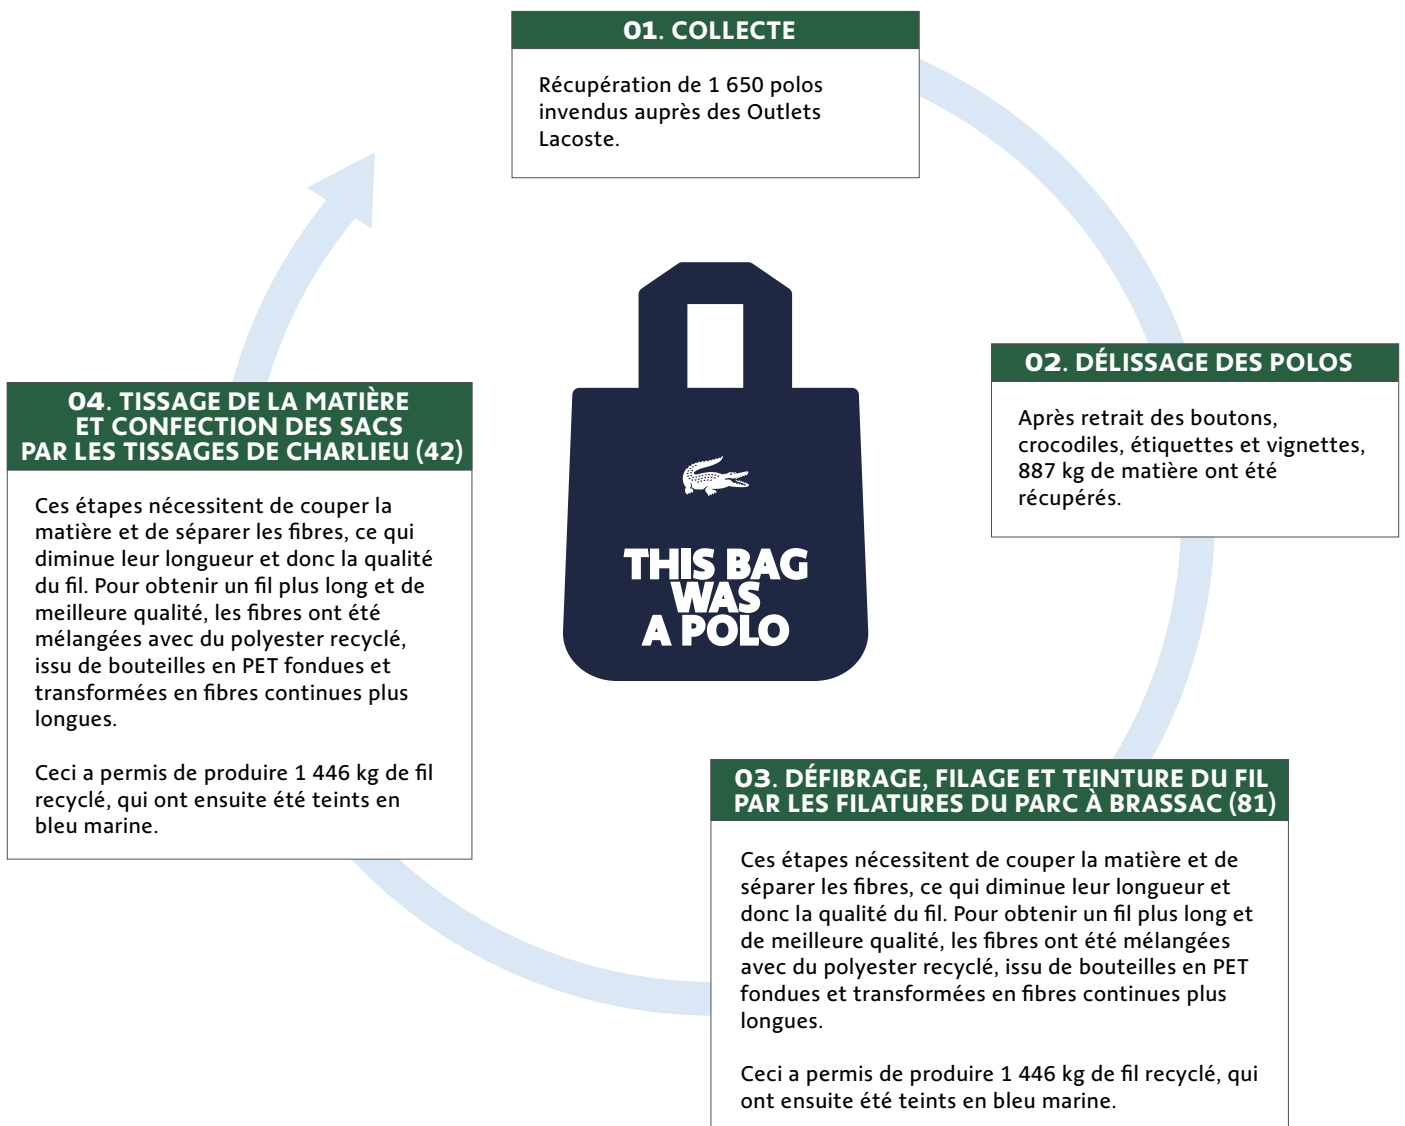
01. COLLECTE

Récupération de 1 650 polos invendus auprès des Outlets Lacoste.

02. DÉLISSAGE DES POLOS

Après retrait des boutons, crocodiles, étiquettes et vignettes, 887 kg de matière ont été récupérés.

THIS BAG WAS A POLO

03. DÉFIBRAGE, FILAGE ET TEINTURE DU FIL PAR LES FILATURES DU PARC À BRASSAC (81)

Ces étapes nécessitent de couper la matière et de séparer les fibres, ce qui diminue leur longueur et donc la qualité du fil. Pour obtenir un fil plus long et de meilleure qualité, les fibres ont été mélangées avec du polyester recyclé, issu de bouteilles en PET fondues et transformées en fibres continues plus longues.

Ceci a permis de produire 1 446 kg de fil recyclé, qui ont ensuite été teints en bleu marine.

04. TISSAGE DE LA MATIÈRE ET CONFECTION DES SACS PAR LES TISSAGES DE CHARLIEU (42)

Ces étapes nécessitent de couper la matière et de séparer les fibres, ce qui diminue leur longueur et donc la qualité du fil. Pour obtenir un fil plus long et de meilleure qualité, les fibres ont été mélangées avec du polyester recyclé, issu de bouteilles en PET fondues et transformées en fibres continues plus longues.

Ceci a permis de produire 1 446 kg de fil recyclé, qui ont ensuite été teints en bleu marine.